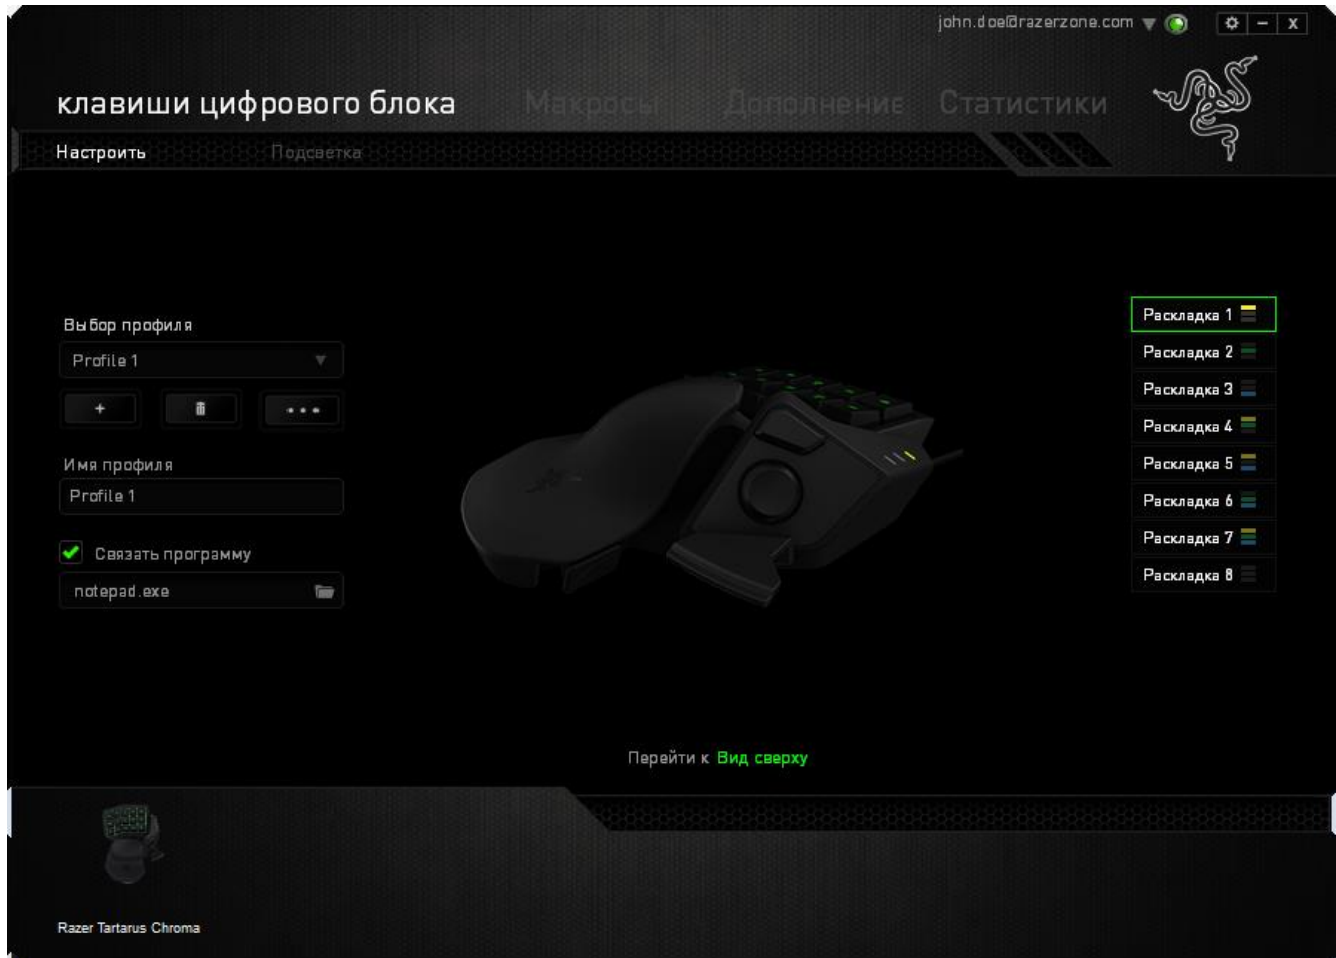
john.doe@razerzone.com

клавиши цифрового блока Макросы Дополнение Статистики

Настроить Подсветка

Выбор профиля

Profile 1

+ ...

Имя профиля

Profile 1

Связать программу

notepad.exe

Раскладка 1
Раскладка 2
Раскладка 3
Раскладка 4
Раскладка 5
Раскладка 6
Раскладка 7
Раскладка 8

Перейти к Вид сверху

Razer Tartarus Chroma